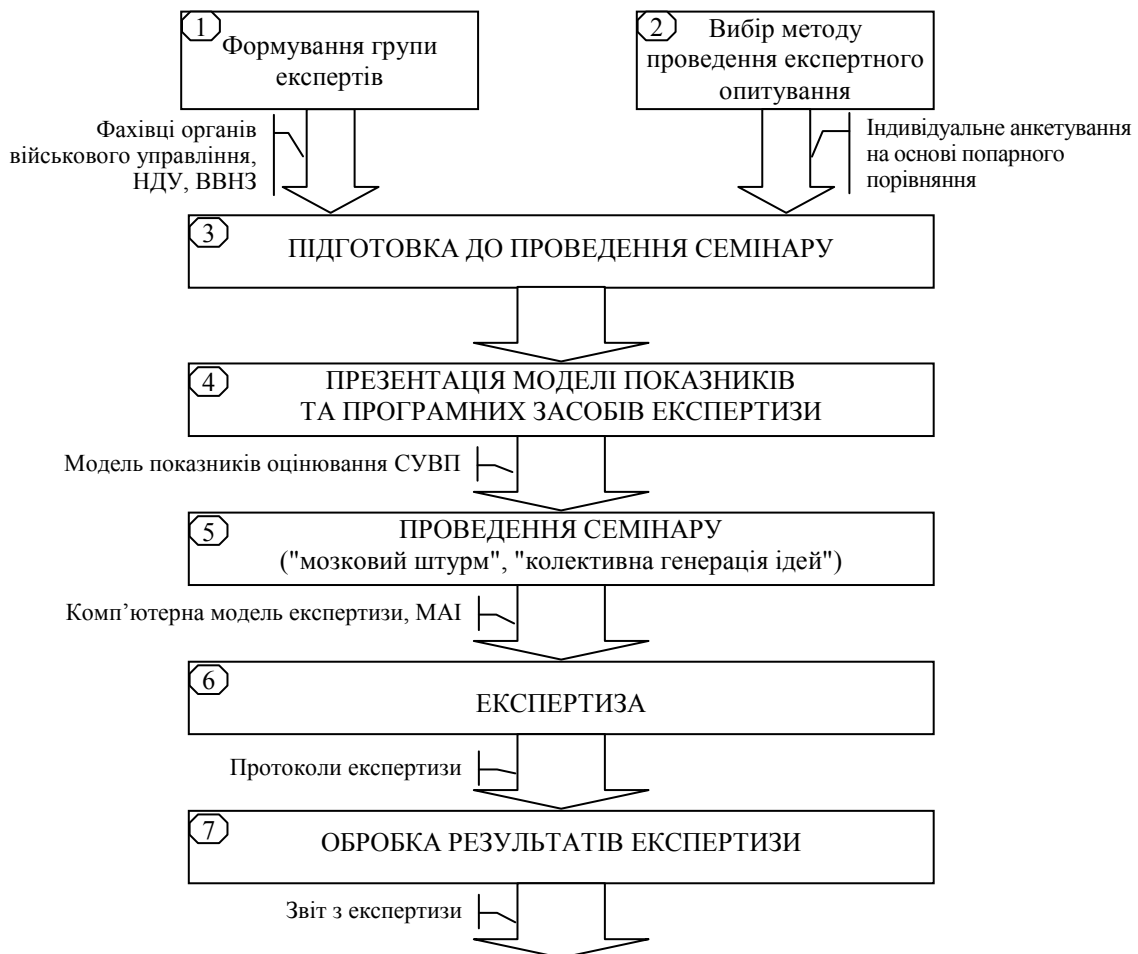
1 Формування групи експертів

2 Вибір методу проведення експертного опитування

Фахівці органів військового управління, НДУ, ВВНЗ

Індивідуальне анкетування на основі попарного порівняння

3 ПІДГОТОВКА ДО ПРОВЕДЕННЯ СЕМІНАРУ

4 ПРЕЗЕНТАЦІЯ МОДЕЛІ ПОКАЗНИКІВ ТА ПРОГРАМНИХ ЗАСОБІВ ЕКСПЕРТИЗИ

Модель показників оцінювання СУВП

5 ПРОВЕДЕННЯ СЕМІНАРУ ("мозковий штурм", "колективна генерація ідей")

Комп'ютерна модель експертизи, МАІ

6 ЕКСПЕРТИЗА

Протоколи експертизи

7 ОБРОБКА РЕЗУЛЬТАТІВ ЕКСПЕРТИЗИ

Звіт з експертизи